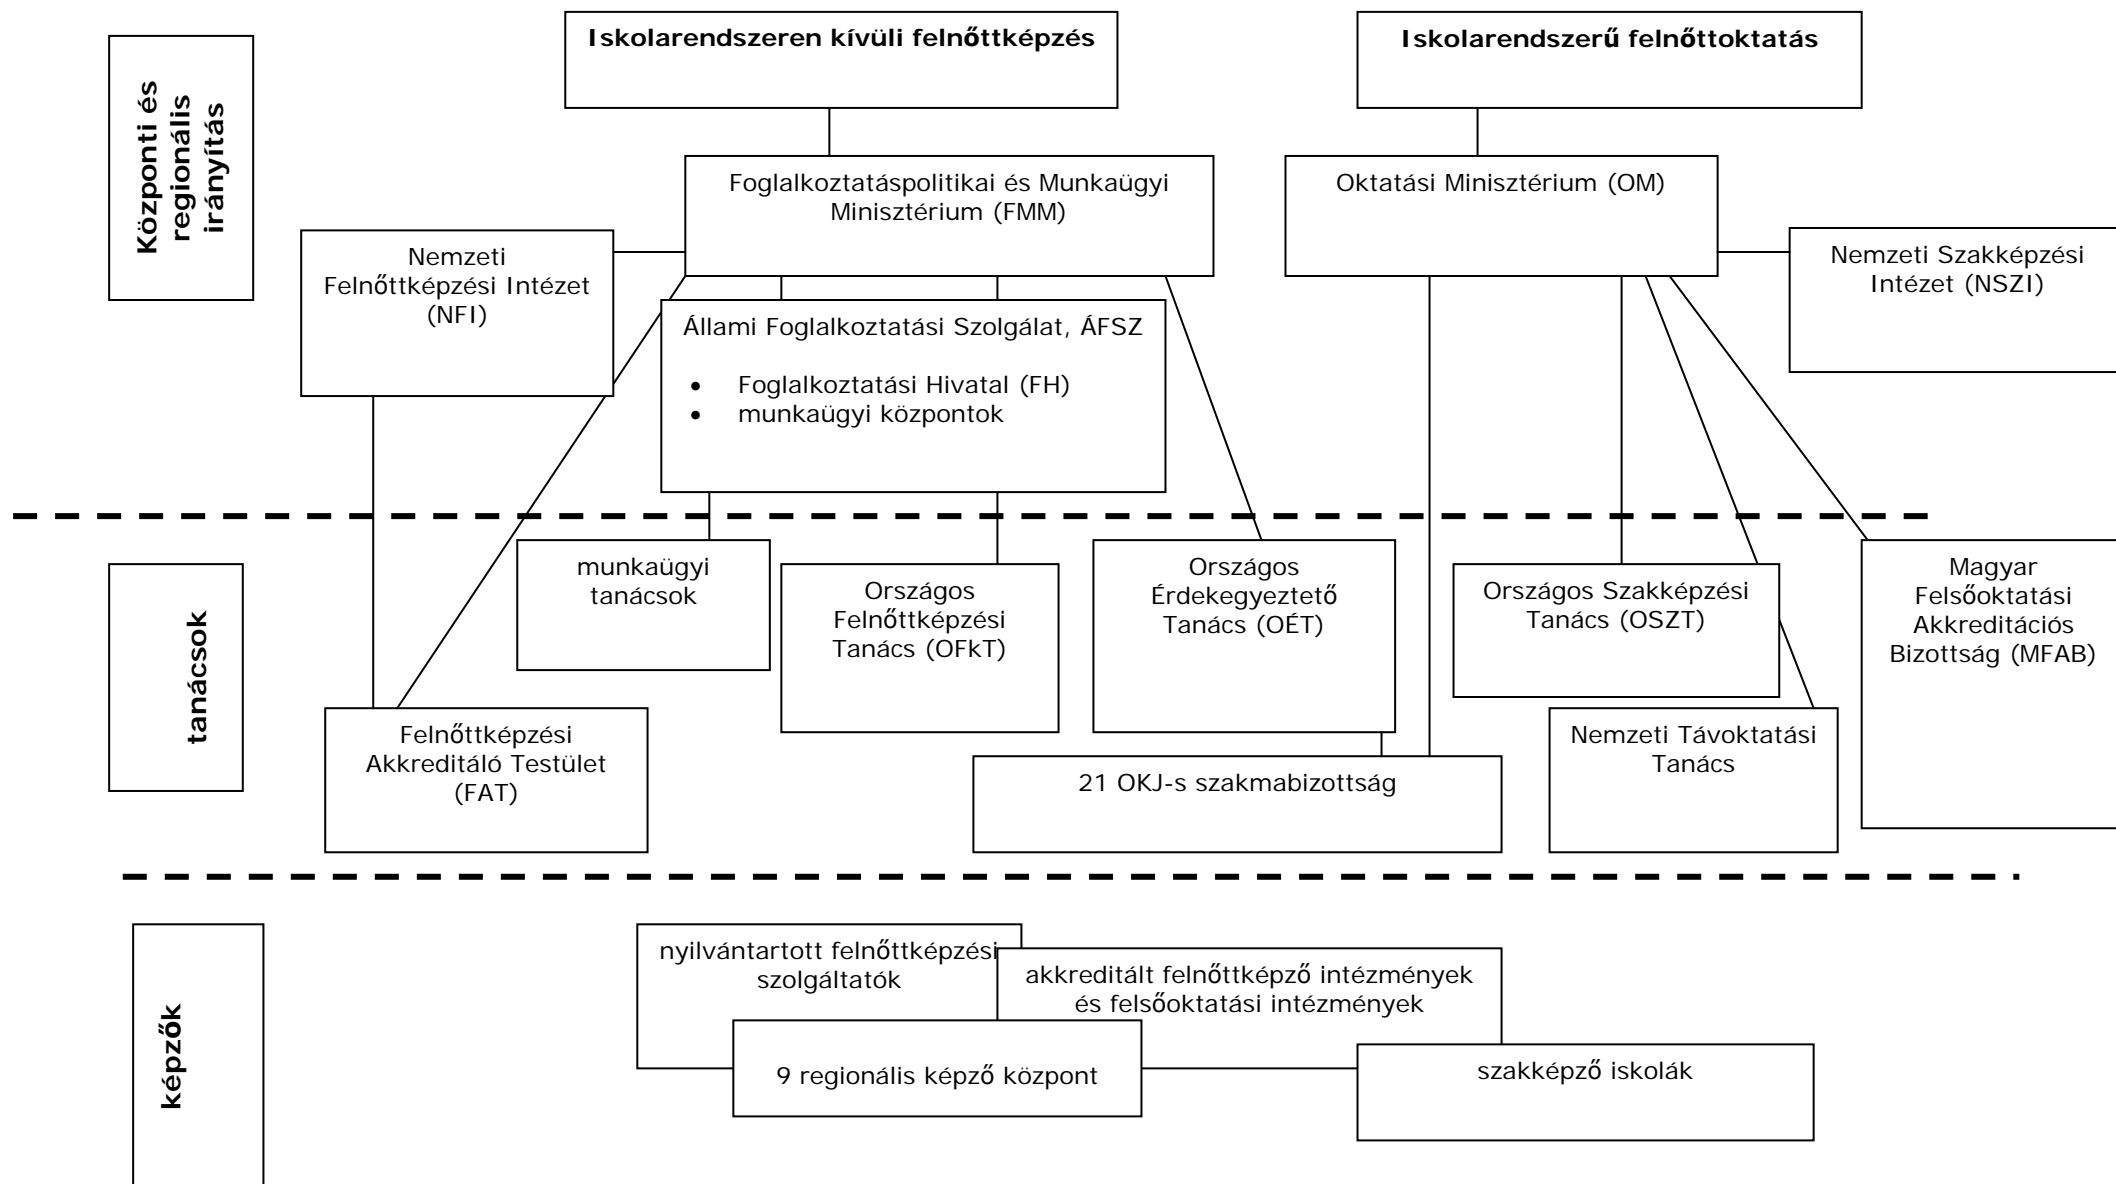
Központi és regionális irányítás

Iskolarendszeren kívüli felnőttképzés

Iskolarendszerű felnőttoktatás

Foglalkoztatáspolitikai és Munkaügyi Minisztérium (FMM)

Oktatási Minisztérium (OM)

Nemzeti Felnőttképzési Intézet (NFI)

Nemzeti Szakképzési Intézet (NSZI)

Állami Foglalkoztatási Szolgálat, ÁFSZ

- Foglalkoztatási Hivatal (FH)
- munkaügyi központok

tanácsok

munkaügyi tanácsok

Országos Felnőttképzési Tanács (OFkT)

Országos Érdekegyeztető Tanács (OÉT)

Országos Szakképzési Tanács (OSZT)

Magyar Felsőoktatási Akkreditációs Bizottság (MFAB)

Felnőttképzési Akkreditáló Testület (FAT)

21 OKJ-s szakmabizottság

Nemzeti Távoktatási Tanács

képzők

nyilvántartott felnőttképzési szolgáltatók

akkreditált felnőttképző intézmények és felsőoktatási intézmények

9 regionális képző központ

szakképző iskolák